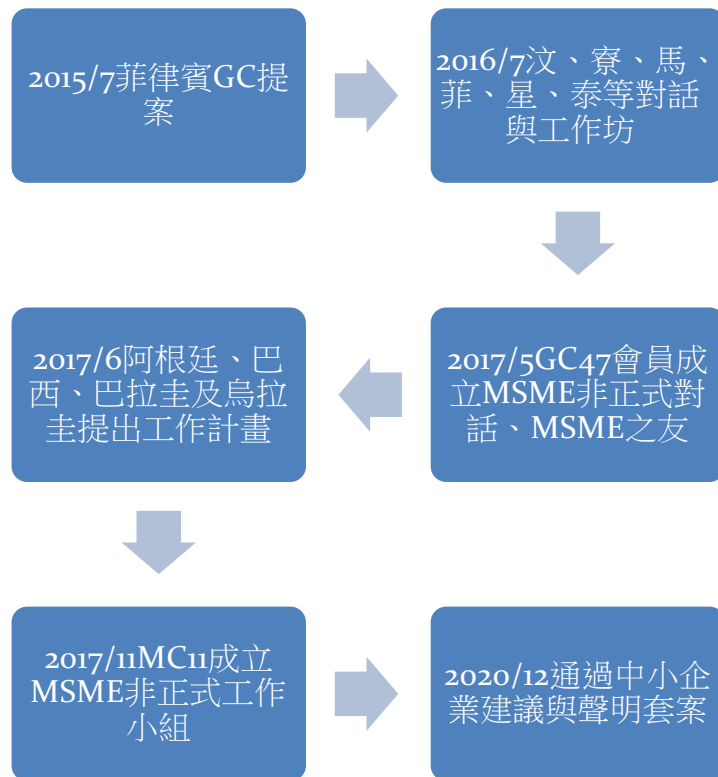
2015/7菲律賓GC提案

2016/7汶、寮、馬、菲、星、泰等對話與工作坊

2017/5GC47會員成立MSME非正式對話、MSME之友

2017/6阿根廷、巴西、巴拉圭及烏拉圭提出工作計畫

2017/11MC11成立MSME非正式工作小組

2020/12通過中小企業建議與聲明套案